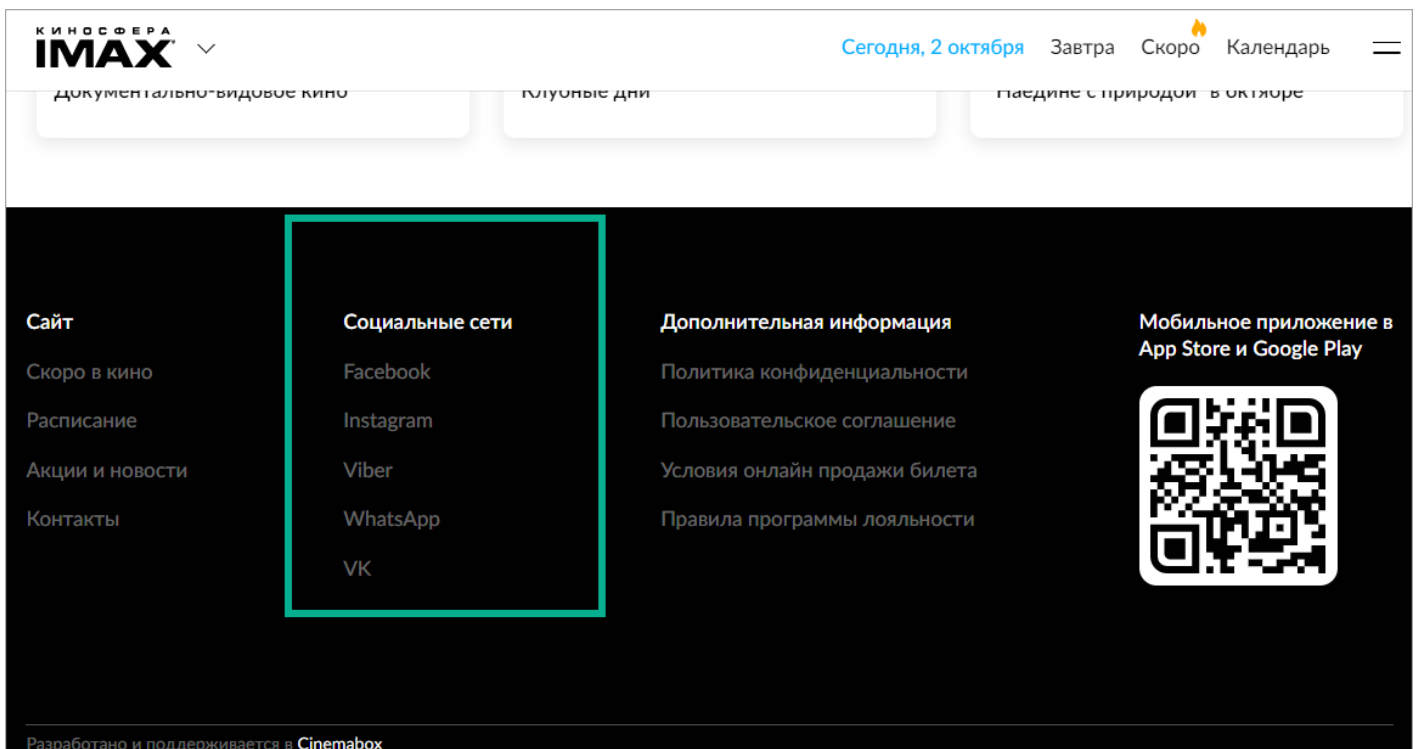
КИНОСФЕРА IMAX

Сегодня, 2 октября Завтра Скоро Календарь

Документально-видовое кино

Клубные дни

Наедине с природой" в октябре

Сайт

Скоро в кино

Расписание

Акции и новости

Контакты

Социальные сети

Facebook

Instagram

Viber

WhatsApp

VK

Дополнительная информация

Политика конфиденциальности

Пользовательское соглашение

Условия онлайн продажи билета

Правила программы лояльности

Мобильное приложение в App Store и Google Play

Разработано и поддерживается в Cinemabox